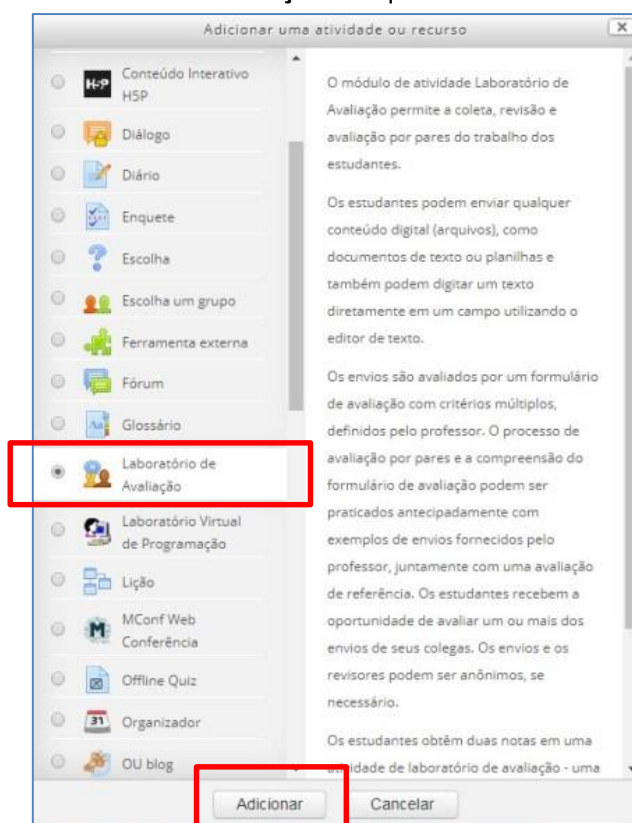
Adicionar uma atividade ou recurso

X

H-P Conteúdo Interativo H5P

Diálogo

Diário

Enquete

Escolha

Escolha um grupo

Ferramenta externa

Fórum

Glossário

Laboratório de Avaliação

Laboratório Virtual de Programação

Lição

M MConf Web Conferência

Offline Quiz

31 Organizador

OU blog

O módulo de atividade Laboratório de Avaliação permite a coleta, revisão e avaliação por pares do trabalho dos estudantes.

Os estudantes podem enviar qualquer conteúdo digital (arquivos), como documentos de texto ou planilhas e também podem digitar um texto diretamente em um campo utilizando o editor de texto.

Os envios são avaliados por um formulário de avaliação com critérios múltiplos, definidos pelo professor. O processo de avaliação por pares e a compreensão do formulário de avaliação podem ser praticados antecipadamente com exemplos de envios fornecidos pelo professor, juntamente com uma avaliação de referência. Os estudantes recebem a oportunidade de avaliar um ou mais dos envios de seus colegas. Os envios e os revisores podem ser anônimos, se necessário.

Os estudantes obtêm duas notas em uma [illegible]idade de laboratório de avaliação - uma

Adicionar Cancelar